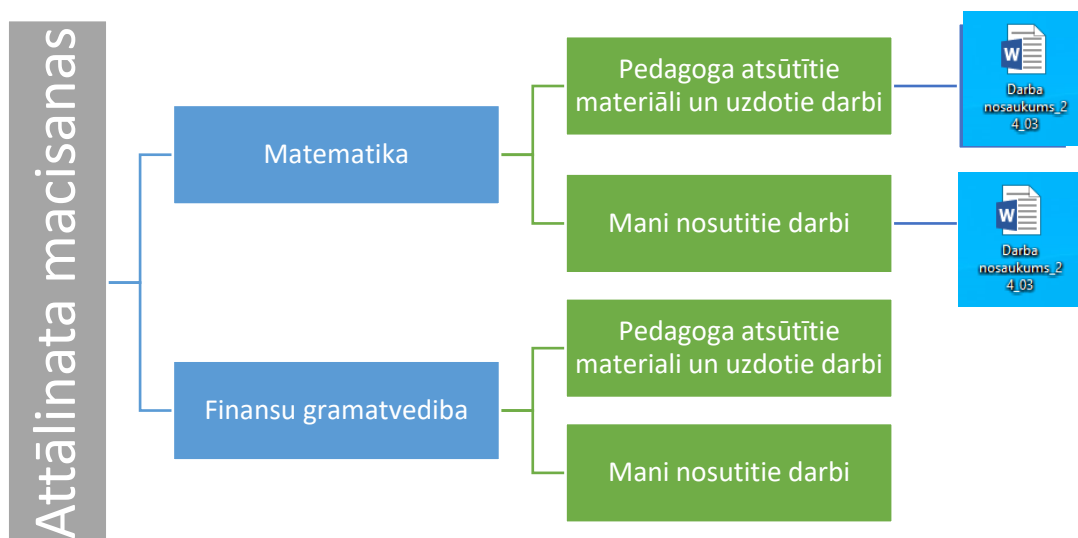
Attālinata macisanas

Matematika

Pedagoga atsūtītie materiāli un uzdotie darbi

Darba nosaukums_24_03

Mani nosutitie darbi

Darba nosaukums_24_03

Finansu gramatvediba

Pedagoga atsūtītie materiali un uzdotie darbi

Mani nosutitie darbi